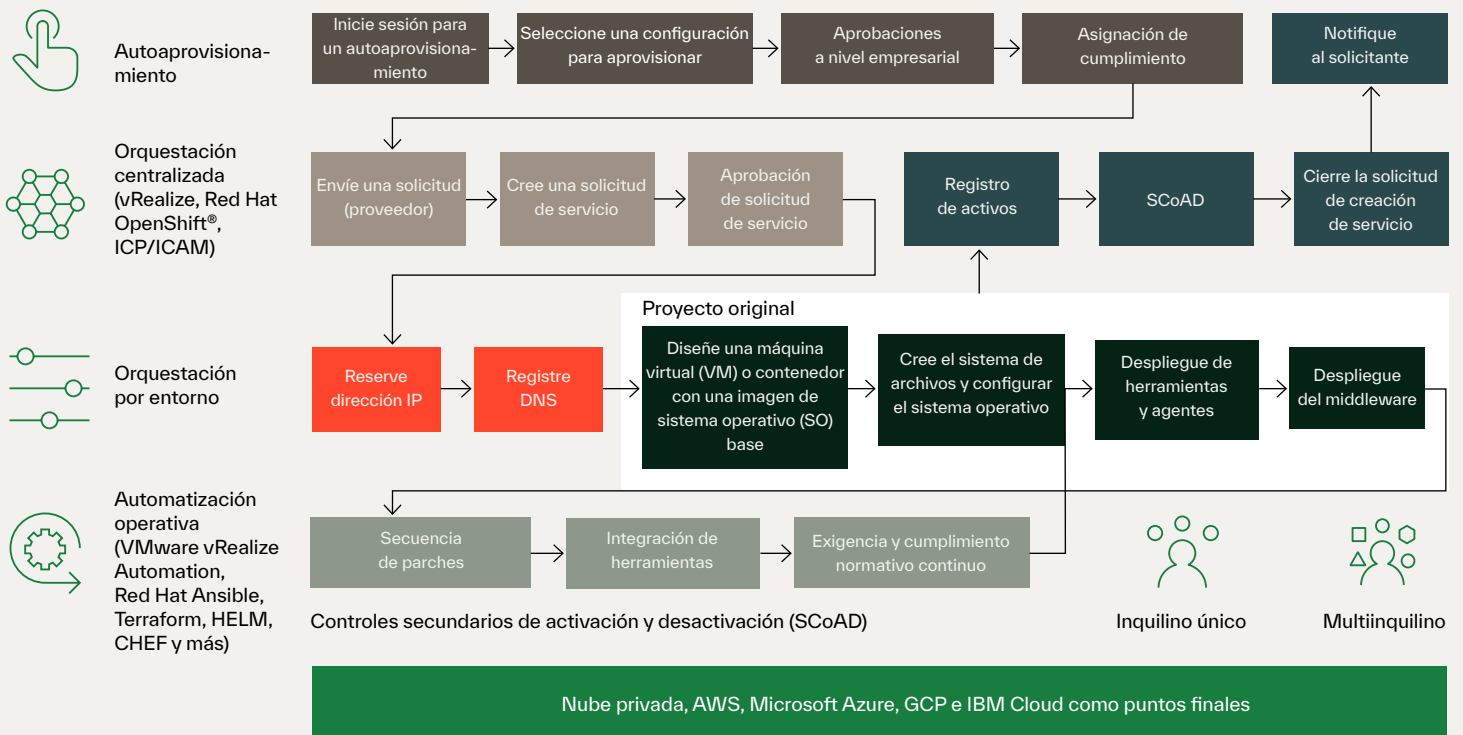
Autoaprovisionamiento

Inicie sesión para un autoaprovisionamiento

Seleccione una configuración para aprovisionar

Aprobaciones a nivel empresarial

Asignación de cumplimiento

Notifique al solicitante

Orquestación centralizada (vRealize, Red Hat OpenShift®, ICP/ICAM)

Envíe una solicitud (proveedor)

Cree una solicitud de servicio

Aprobación de solicitud de servicio

Registro de activos

SCoAD

Cierre la solicitud de creación de servicio

Proyecto original

Orquestación por entorno

Reserve dirección IP

Registre DNS

Diseñe una máquina virtual (VM) o contenedor con una imagen de sistema operativo (SO) base

Cree el sistema de archivos y configurar el sistema operativo

Despliegue de herramientas y agentes

Despliegue del middleware

Automatización operativa (VMware vRealize Automation, Red Hat Ansible, Terraform, HELM, CHEF y más)

Secuencia de parches

Integración de herramientas

Exigencia y cumplimiento normativo continuo

Controles secundarios de activación y desactivación (SCoAD)

Inquilino único

Multiinquilino

Nube privada, AWS, Microsoft Azure, GCP e IBM Cloud como puntos finales